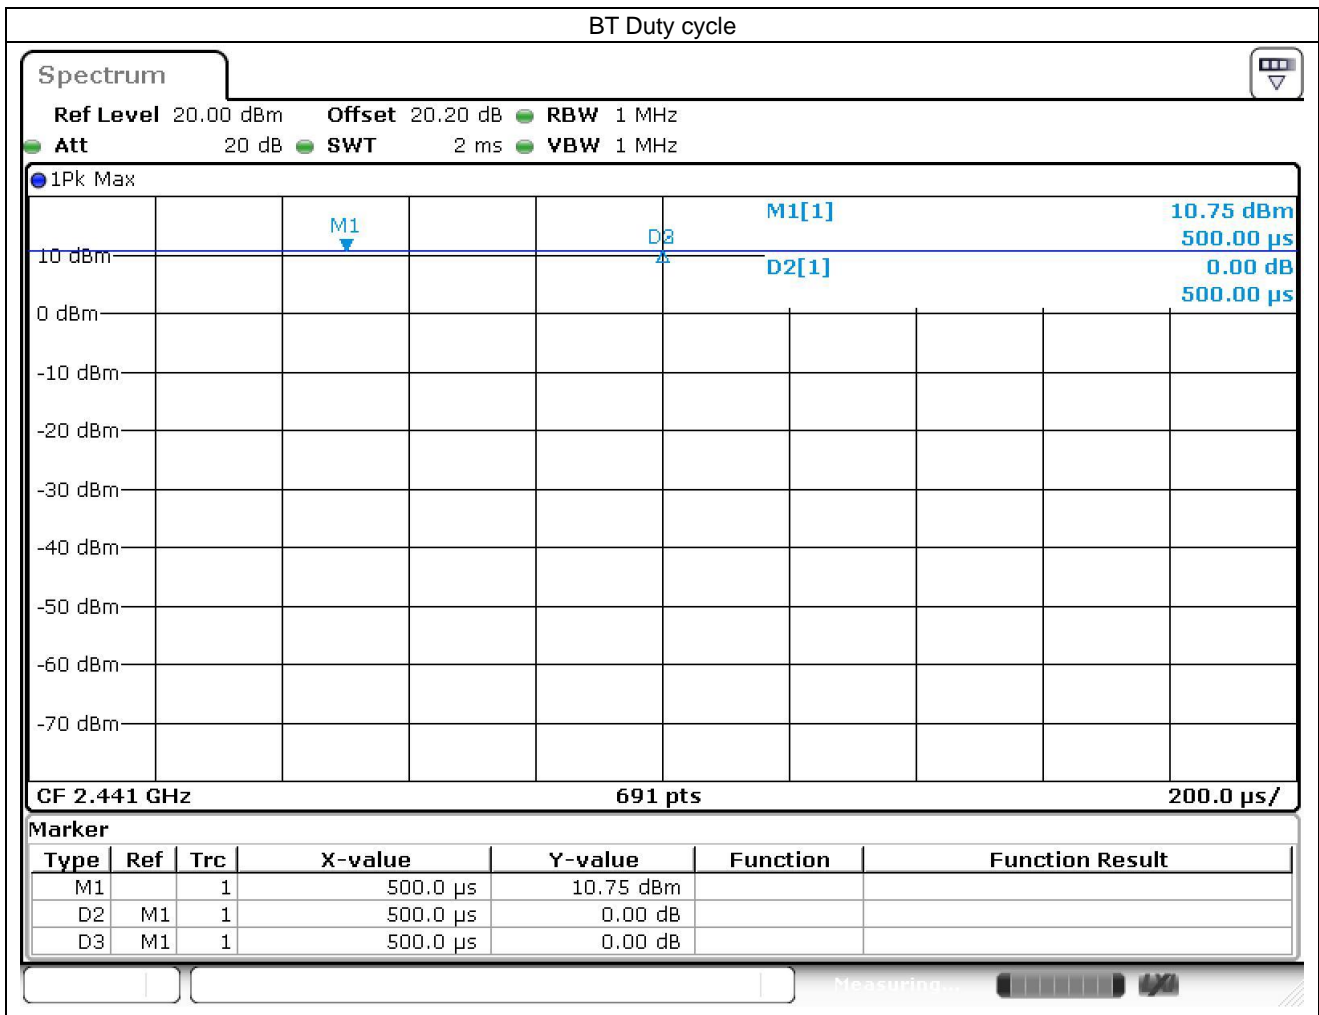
BT Duty cycle

Spectrum

Ref Level 20.00 dBm Offset 20.20 dB RBW 1 MHz
Att 20 dB SWT 2 ms VBW 1 MHz

1Pk Max

M1

D3

M1[1] 10.75 dBm
500.00 µs
D2[1] 0.00 dB
500.00 µs

10 dBm
0 dBm
-10 dBm
-20 dBm
-30 dBm
-40 dBm
-50 dBm
-60 dBm
-70 dBm

CF 2.441 GHz 691 pts 200.0 µs/

Marker

| Type | Ref | Trc | X-value | Y-value | Function | Function Result |
|---|---|---|---|---|---|---|
| M1 | | 1 | 500.0 µs | 10.75 dBm | | |
| D2 | M1 | 1 | 500.0 µs | 0.00 dB | | |
| D3 | M1 | 1 | 500.0 µs | 0.00 dB | | |

Measuring...